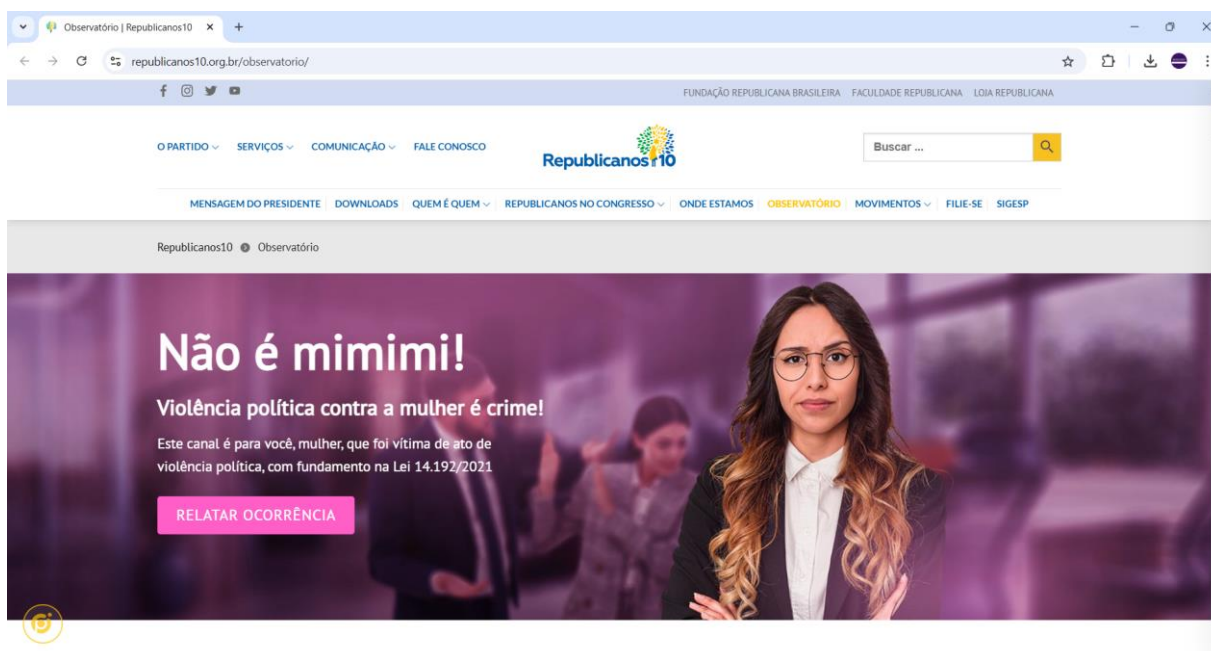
Observatório | Republicanos10 ×
+

republicanos10.org.br/observatorio/

FUNDAÇÃO REPUBLICANA BRASILEIRA FACULDADE REPUBLICANA LOJA REPUBLICANA

O PARTIDO SERVIÇOS COMUNICAÇÃO FALE CONOSCO

Republicanos10

Buscar ...

MENSAGEM DO PRESIDENTE DOWNLOADS QUEM É QUEM REPUBLICANOS NO CONGRESSO ONDE ESTAMOS OBSERVATÓRIO MOVIMENTOS FILIE-SE SIGESP

Republicanos10 Observatório

Não é mimimi!

Violência política contra a mulher é crime!

Este canal é para você, mulher, que foi vítima de ato de violência política, com fundamento na Lei 14.192/2021

RELATAR OCORRÊNCIA